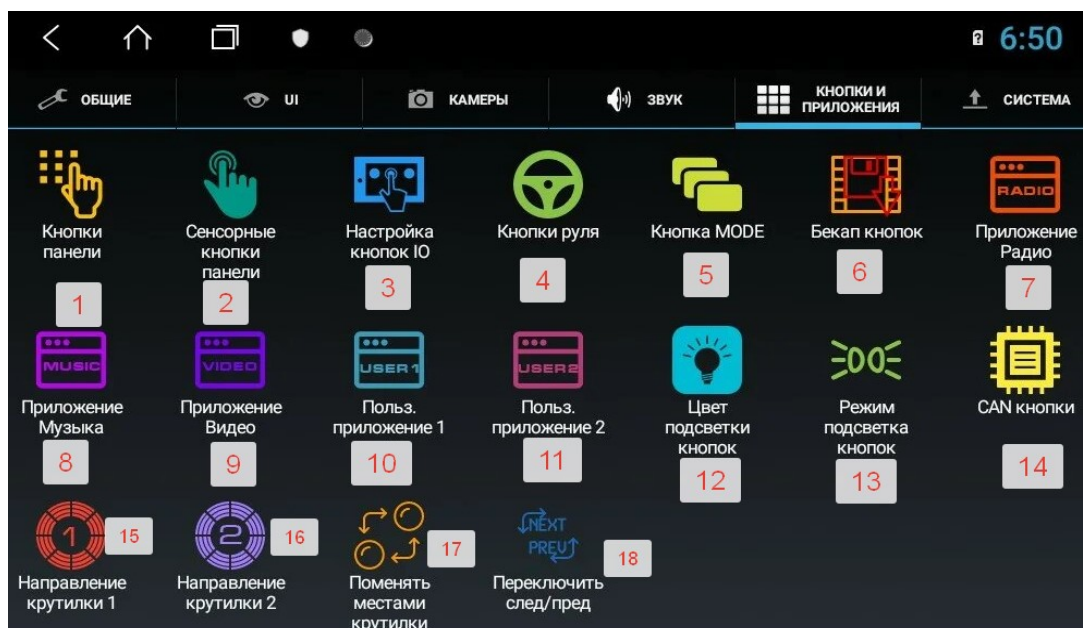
6:50

ОБЩИЕ

UI

КАМЕРЫ

ЗВУК

КНОПКИ И ПРИЛОЖЕНИЯ

СИСТЕМА

Кнопки панели
1

Сенсорные кнопки панели
2

Настройка кнопок IO
3

Кнопки руля
4

Кнопка MODE
5

Бекап кнопок
6

RADIO
Приложение Радио
7

MUSIC
Приложение Музыка
8

VIDEO
Приложение Видео
9

USER1
Польз. приложение 1
10

USER2
Польз. приложение 2
11

Цвет подсветки кнопок
12

Режим подсветки кнопок
13

CAN кнопки
14

1
15
Направление крутилки 1

2
16
Направление крутилки 2

17
Поменять местами крутилки

NEXT
PREV
18
Переключить след/пред